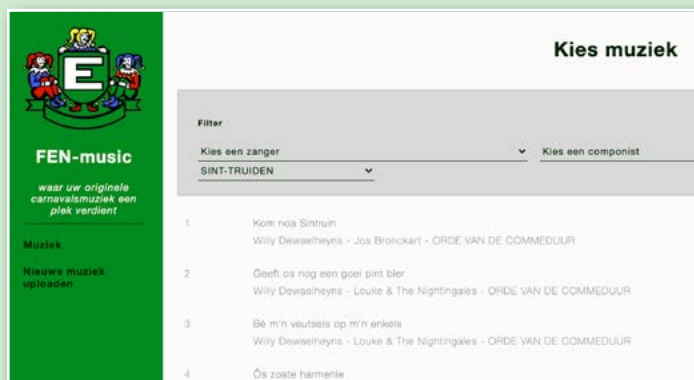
E

FEN-music

waar uw originele carnavalsmuziek een plek verdient

Muziek

Nieuwe muziek uploaden

Kies muziek

Filter

Kies een zanger

Kies een componist

SINT-TRUIDEN

1 Kom noa Sintruin
Willy Dewaelheyns - Jos Bronckart - ORDE VAN DE COMMEDUUR

2 Geeft os nog een goei pint bier
Willy Dewaelheyns - Louke & The Nightingales - ORDE VAN DE COMMEDUUR

3 Bè m'n veutsels op m'n enkels
Willy Dewaelheyns - Louke & The Nightingales - ORDE VAN DE COMMEDUUR

4 Ôs zoate harmenie